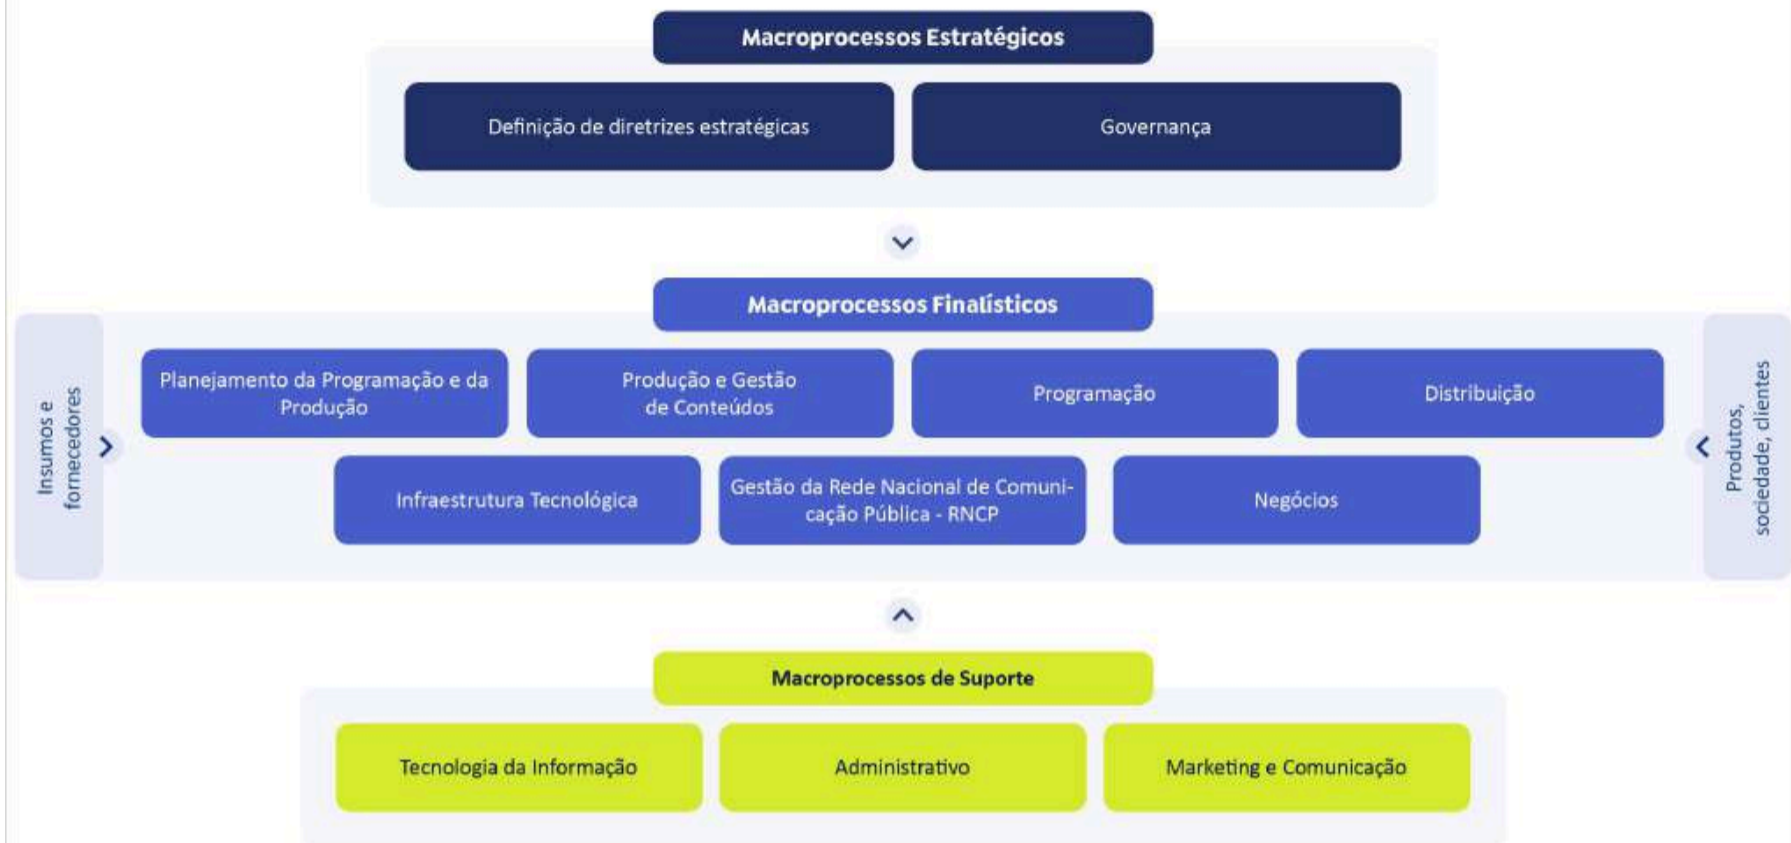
Macroprocessos Estratégicos

Definição de diretrizes estratégicas

Governança

Macroprocessos Finalísticos

Insumos e fornecedores

Planejamento da Programação e da Produção

Produção e Gestão de Conteúdos

Programação

Distribuição

Infraestrutura Tecnológica

Gestão da Rede Nacional de Comunicação Pública - RNCP

Negócios

Produtos, sociedade, clientes

Macroprocessos de Suporte

Tecnologia da Informação

Administrativo

Marketing e Comunicação